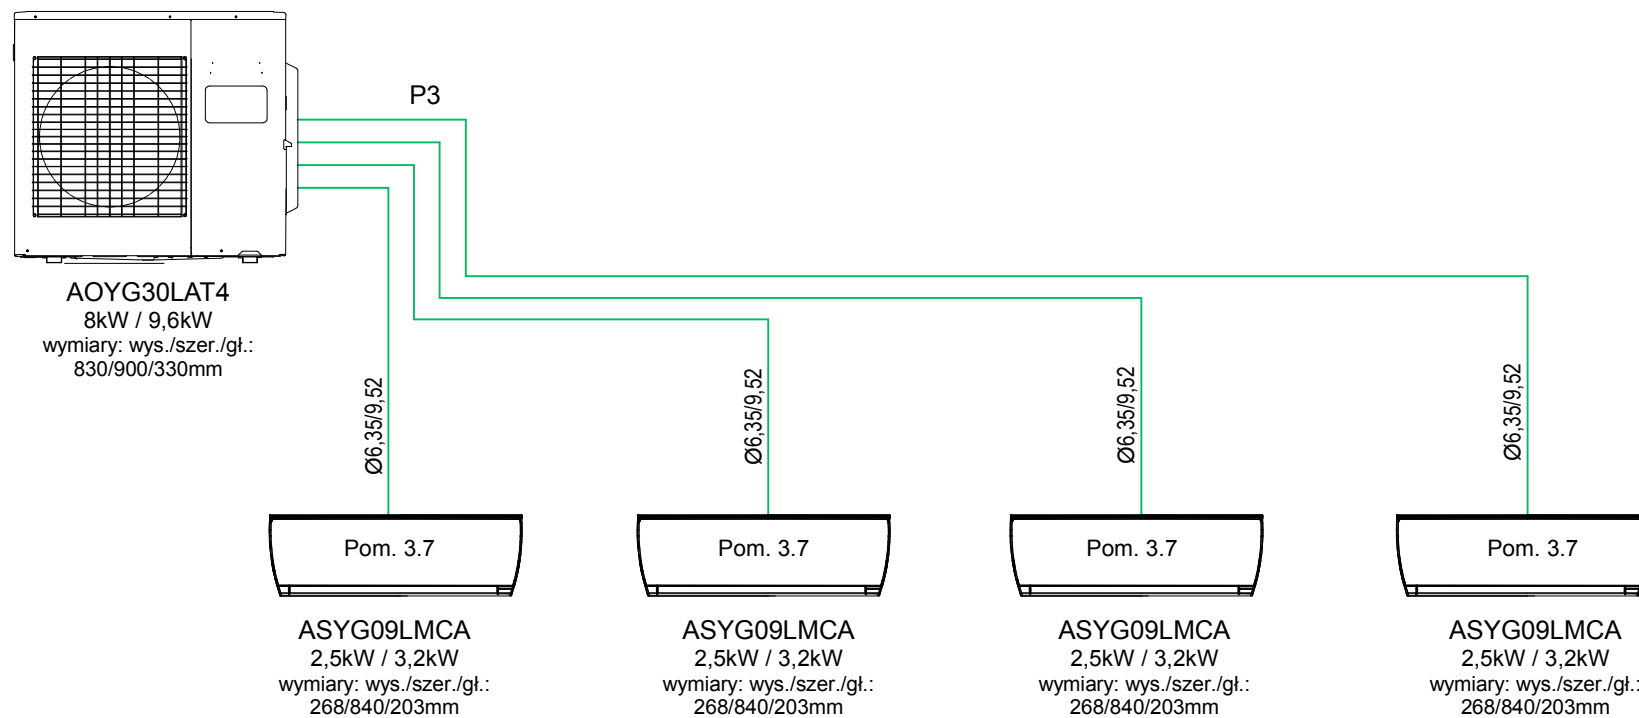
P3

AOYG30LAT4
8kW / 9,6kW
wymiary: wys./szer./gł.:
830/900/330mm

Ø6,35/9,52

Ø6,35/9,52

Ø6,35/9,52

Ø6,35/9,52

Pom. 3.7

Pom. 3.7

Pom. 3.7

Pom. 3.7

ASYG09LMCA
2,5kW / 3,2kW
wymiary: wys./szer./gł.:
268/840/203mm

ASYG09LMCA
2,5kW / 3,2kW
wymiary: wys./szer./gł.:
268/840/203mm

ASYG09LMCA
2,5kW / 3,2kW
wymiary: wys./szer./gł.:
268/840/203mm

ASYG09LMCA
2,5kW / 3,2kW
wymiary: wys./szer./gł.:
268/840/203mm